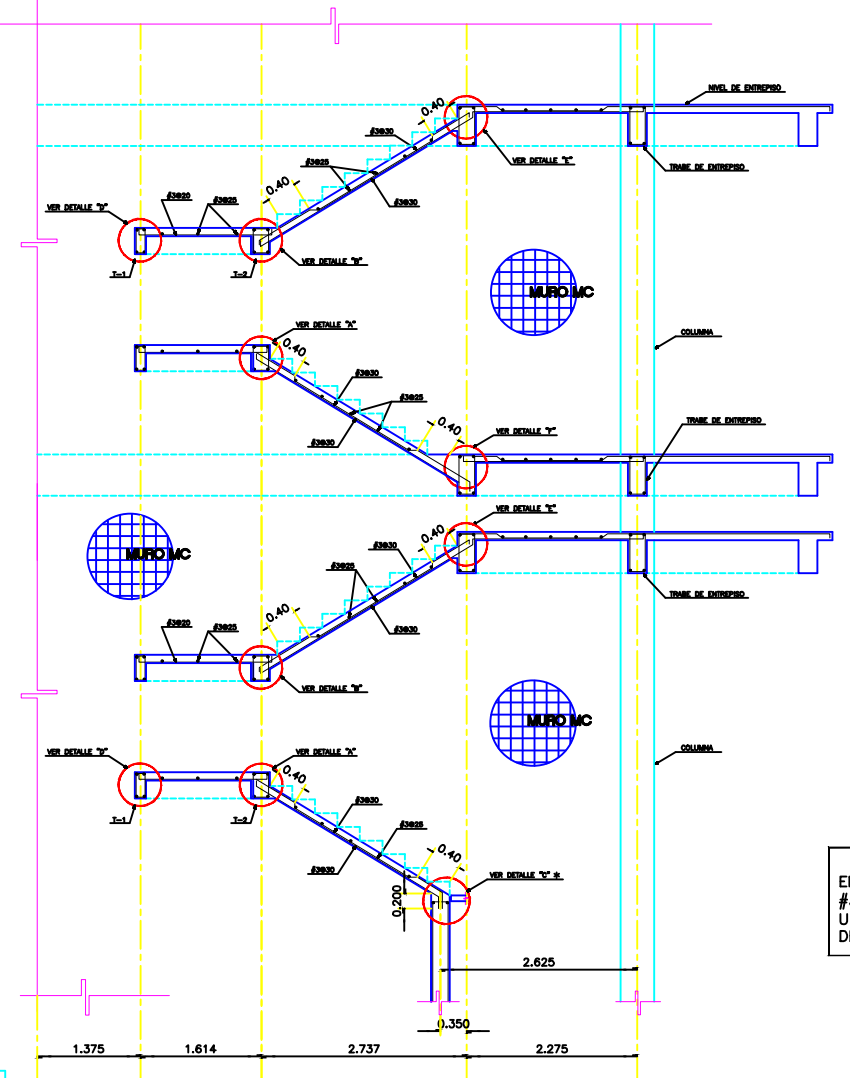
NIVEL DE ENTREPISO

0.40

∮3030

VER DETALLE "E"

TRABE DE ENTREPISO

∮3025

0.40

∮3030

VER DETALLE "D"

∮3020

∮3025

T-1

T-2

VER DETALLE "B"

MURO MC

COLUMNA

VER DETALLE "A"

0.40

∮3030

∮3025

∮3030

0.40

VER DETALLE "F"

TRABE DE ENTREPISO

VER DETALLE "E"

MURO MC

∮3030

0.40

∮3025

0.40

∮3030

TRABE DE ENTREPISO

∮3020

∮3025

VER DETALLE "B"

MURO MC

COLUMNA

VER DETALLE "D"

VER DETALLE "A"

0.40

∮3030

T-1

T-2

∮3025

∮3030

0.40

VER DETALLE "C" *

0.200

2.625

0.350

1.375

1.614

2.737

2.275

E
#
U
D